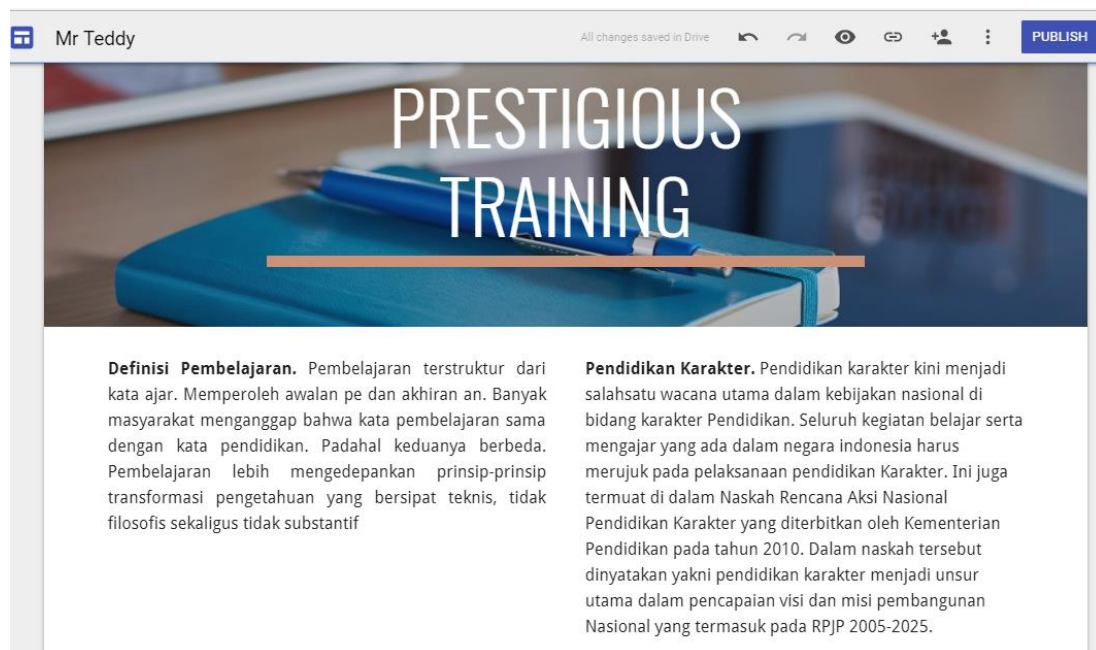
Mr Teddy

All changes saved in Drive

PUBLISH

PRESTIGIOUS TRAINING

**Definisi Pembelajaran.** Pembelajaran terstruktur dari kata ajar. Memperoleh awalan pe dan akhiran an. Banyak masyarakat menganggap bahwa kata pembelajaran sama dengan kata pendidikan. Padahal keduanya berbeda. Pembelajaran lebih mengedepankan prinsip-prinsip transformasi pengetahuan yang bersipat teknis, tidak filosofis sekaligus tidak substantif

**Pendidikan Karakter.** Pendidikan karakter kini menjadi salahsatu wacana utama dalam kebijakan nasional di bidang karakter Pendidikan. Seluruh kegiatan belajar serta mengajar yang ada dalam negara indonesia harus merujuk pada pelaksanaan pendidikan Karakter. Ini juga termuat di dalam Naskah Rencana Aksi Nasional Pendidikan Karakter yang diterbitkan oleh Kementerian Pendidikan pada tahun 2010. Dalam naskah tersebut dinyatakan yakni pendidikan karakter menjadi unsur utama dalam pencapaian visi dan misi pembangunan Nasional yang termasuk pada RPJP 2005-2025.